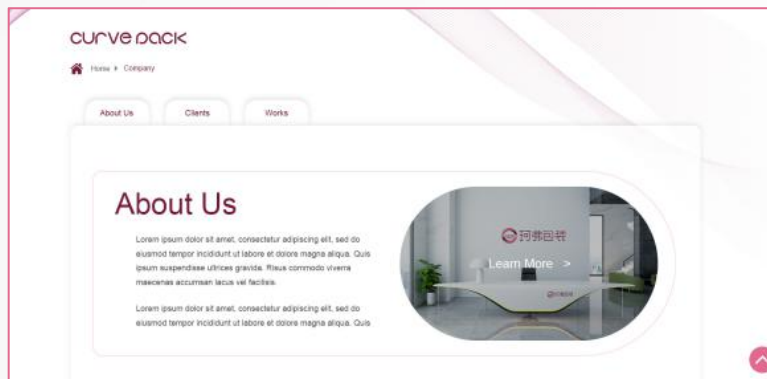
curve pack

Home ▸ Company

About Us

Clients

Works

About Us

Lorem ipsum dolor sit amet, consectetur adipiscing elit, sed do eiusmod tempor incididunt ut labore et dolore magna aliqua. Quis ipsum suspendisse ultrices gravida. Risus commodo viverra maecenas accumsan lacus vel facilisis.

Lorem ipsum dolor sit amet, consectetur adipiscing elit, sed do eiusmod tempor incididunt ut labore et dolore magna aliqua. Quis

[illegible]

Learn More >

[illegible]